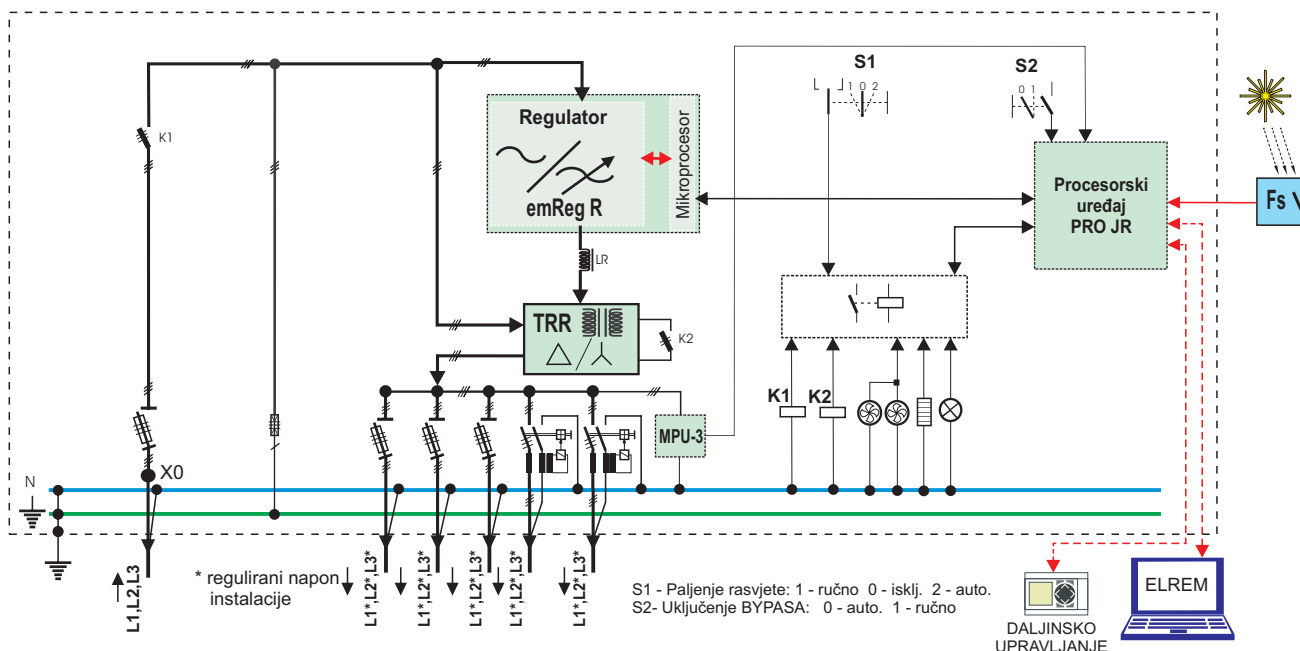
S1

S2

K1

Regulator

Mikroprocesor

emReg R

Procesorski uređaj PRO JR

Fs V

LR

TRR

K2

MPU-3

K1 K2

X0

N

L 1 0 2

0 1

L1,L2,L3

* regulirani napon instalacije

L1*,L2*,L3*

L1*,L2*,L3*

L1*,L2*,L3*

L1*,L2*,L3*

L1*,L2*,L3*

S1 - Paljenje rasvjete: 1 - ručno 0 - isklj. 2 - auto.
S2- Uključenje BYPASA: 0 - auto. 1 - ručno

DALJINSKO UPRAVLJANJE

ELREM